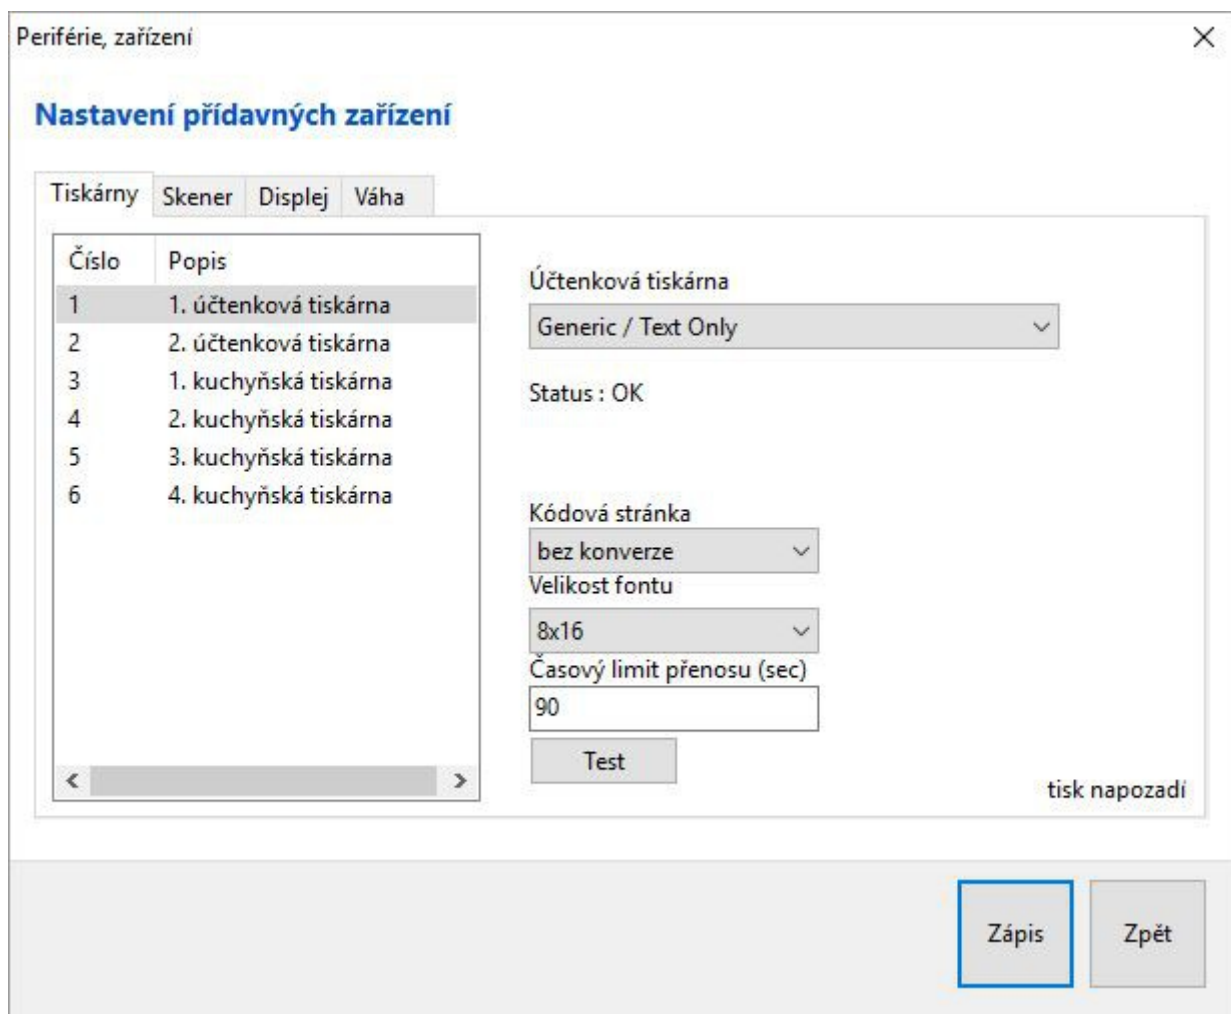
Periférie, zařízení

×

Nastavení přídavných zařízení

Tiskárny | Skener | Displej | Váha

| Číslo | Popis |
|---|---|
| 1 | 1. účtenková tiskárna |
| 2 | 2. účtenková tiskárna |
| 3 | 1. kuchyňská tiskárna |
| 4 | 2. kuchyňská tiskárna |
| 5 | 3. kuchyňská tiskárna |
| 6 | 4. kuchyňská tiskárna |

Účtenková tiskárna

Generic / Text Only

Status : OK

Kódová stránka

bez konverze

Velikost fontu

8x16

Časový limit přenosu (sec)

90

Test

tisk napozadí

Zápis

Zpět